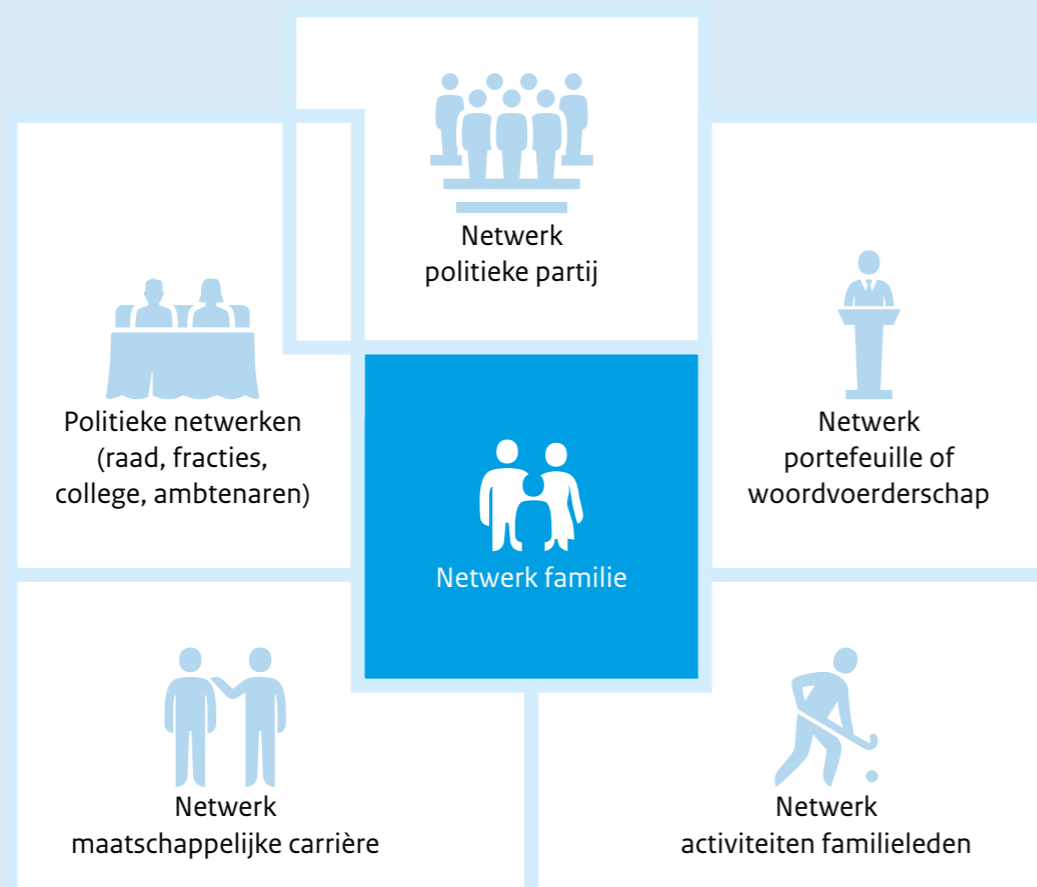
Netwerk
politieke partij

Politieke netwerken
(raad, fracties,
college, ambtenaren)

Netwerk familie

Netwerk
portefeuille of
woordvoerderschap

Netwerk
maatschappelijke carrière

Netwerk
activiteiten familieleden